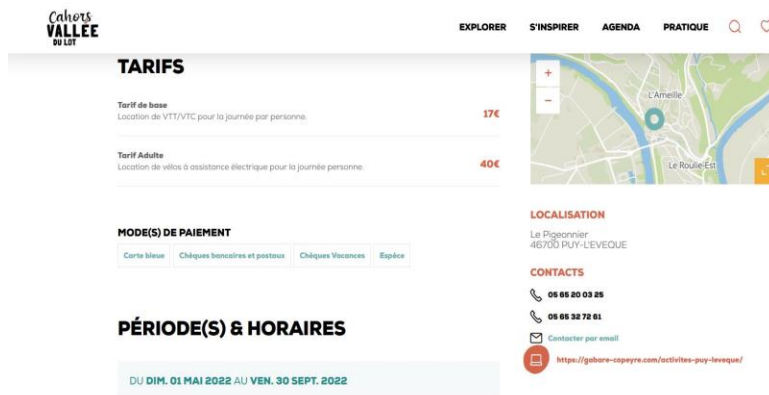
Cahors VALLÉE DU LOT

EXPLORER S'INSPIRER AGENDA PRATIQUE

TARIFS

Tarif de base
Location de VTT/VTC pour la journée par personne. 17€

Tarif Adulte
Location de vélos à assistance électrique pour la journée personne. 40€

MODE(S) DE PAIEMENT

Carte bleue | Chèques bancaires et postaux | Chèques Vacances | Espèce

PÉRIODE(S) & HORAIRES

DU DIM. 01 MAI 2022 AU VEN. 30 SEPT. 2022

+
−
L'Ameille
Le Roulié-Est

LOCALISATION

Le Pigeonnier
46700 PUY-L'EVEQUE

CONTACTS

05 65 20 03 25

05 65 32 72 61

Contacter par email

https://gabare-copeyre.com/activites-puy-leveque/